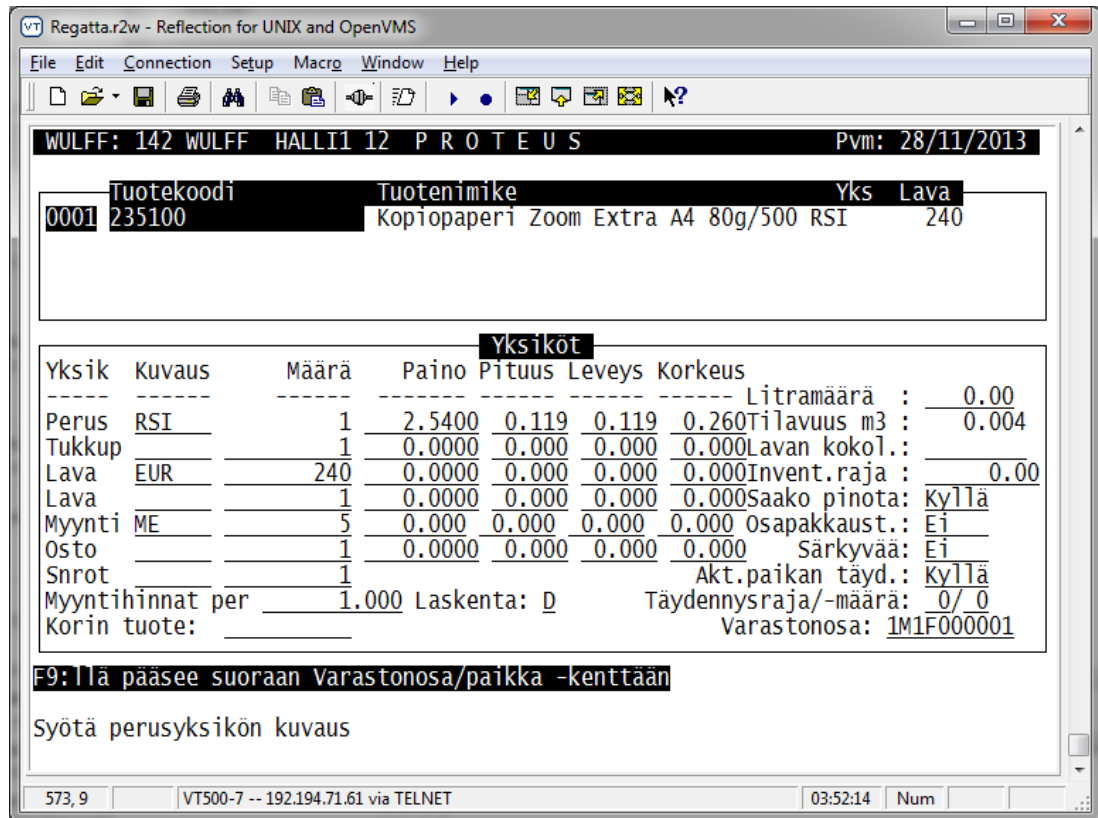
Regatta.r2w - Reflection for UNIX and OpenVMS

File Edit Connection Setup Macro Window Help

WULFF: 142 WULFF HALLI1 12 P R O T E U S Pvm: 28/11/2013

| | Tuotekoodi | Tuotenimike | Yks | Lava |
|---|---|---|---|---|
| 0001 | 235100 | Kopiopaperi Zoom Extra A4 80g/500 | RSI | 240 |

Yksiköt

| Yksik | Kuvaus | Määrä | Paino | Pituus | Leveys | Korkeus | | |
|---|---|---|---|---|---|---|---|---|
| ----- | ------ | ------ | ------- | ------ | ------ | ------ | Litramäärä : | 0.00 |
| Perus | RSI | 1 | 2.5400 | 0.119 | 0.119 | 0.260 | Tilavuus m3 : | 0.004 |
| Tukkup | | 1 | 0.0000 | 0.000 | 0.000 | 0.000 | Lavan kokol.: | |
| Lava | EUR | 240 | 0.0000 | 0.000 | 0.000 | 0.000 | Invent.raja : | 0.00 |
| Lava | | 1 | 0.0000 | 0.000 | 0.000 | 0.000 | Saako pinota: | Kyllä |
| Myynti | ME | 5 | 0.000 | 0.000 | 0.000 | 0.000 | Osapakkaust.: | Ei |
| Osto | | 1 | 0.0000 | 0.000 | 0.000 | 0.000 | Särkyvää: | Ei |
| Snrot | | 1 | | | | | Akt.paikan täyd.: | Kyllä |

Myyntihinnat per 1.000 Laskenta: D Täydennysraja/-määrä: 0/ 0
Korin tuote: Varastonosa: 1M1F000001

F9:llä pääsee suoraan Varastonosa/paikka -kenttään

Syötä perusyksikön kuvaus

573, 9 | VT500-7 -- 192.194.71.61 via TELNET | 03:52:14 | Num